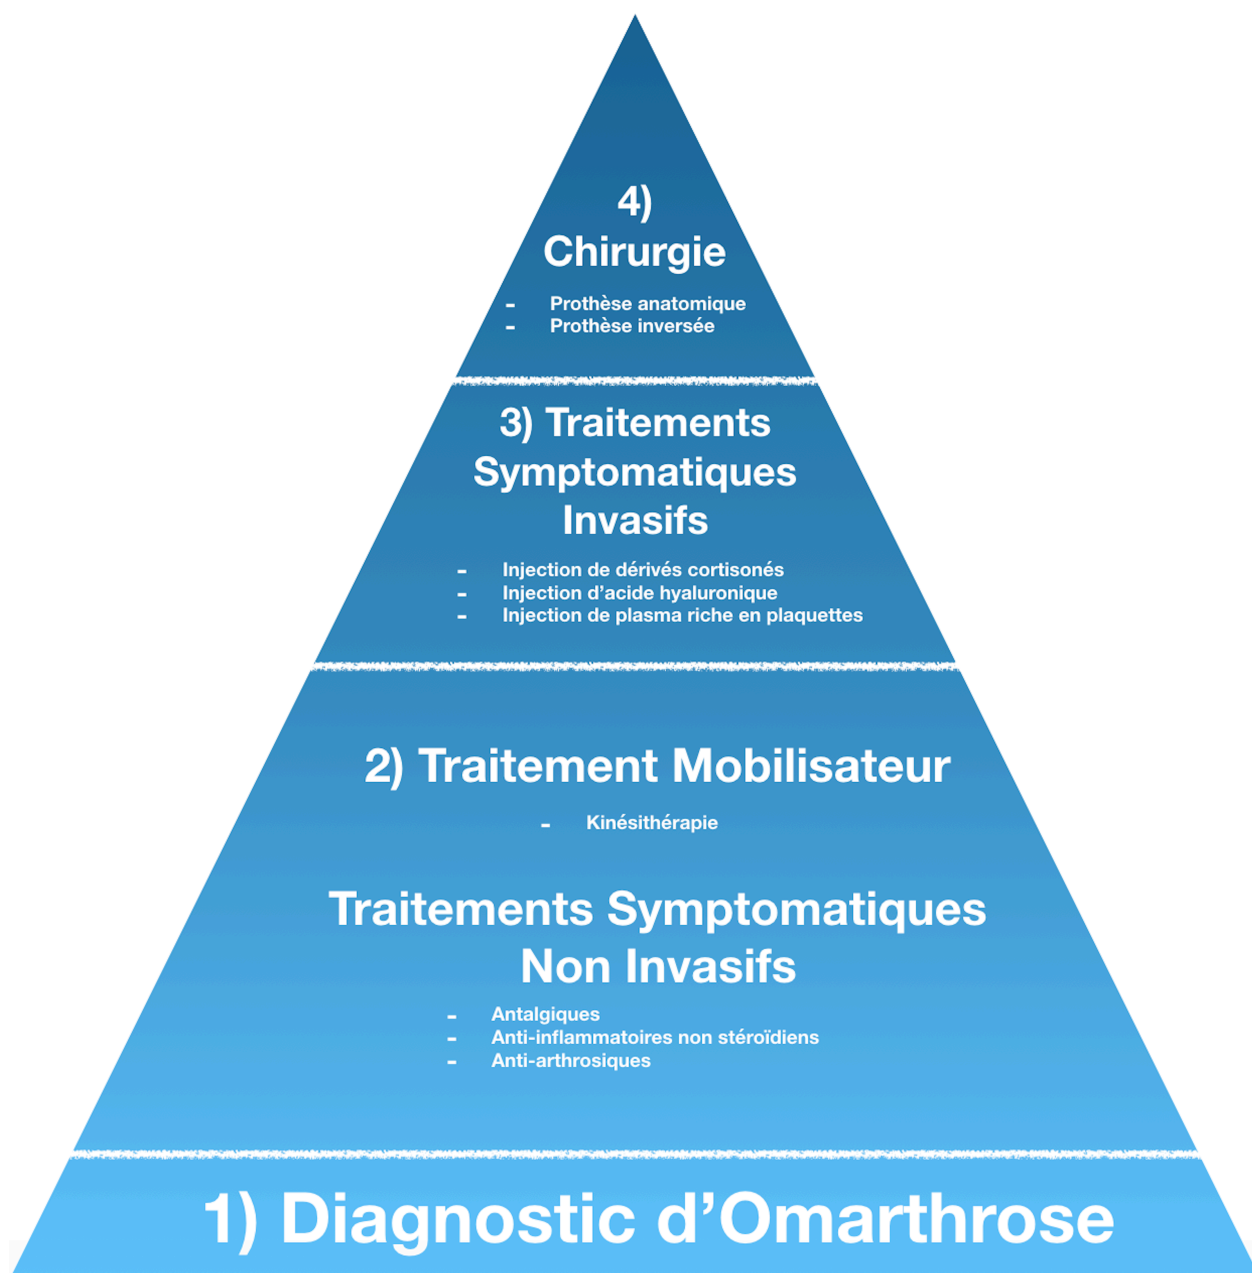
4)
Chirurgie

- Prothèse anatomique
- Prothèse inversée

3) Traitements Symptomatiques Invasifs

- Injection de dérivés cortisonés
- Injection d'acide hyaluronique
- Injection de plasma riche en plaquettes

2) Traitement Mobilisateur

- Kinésithérapie

Traitements Symptomatiques Non Invasifs

- Antalgiques
- Anti-inflammatoires non stéroïdiens
- Anti-arthrosiques

1) Diagnostic d'Omarthrose